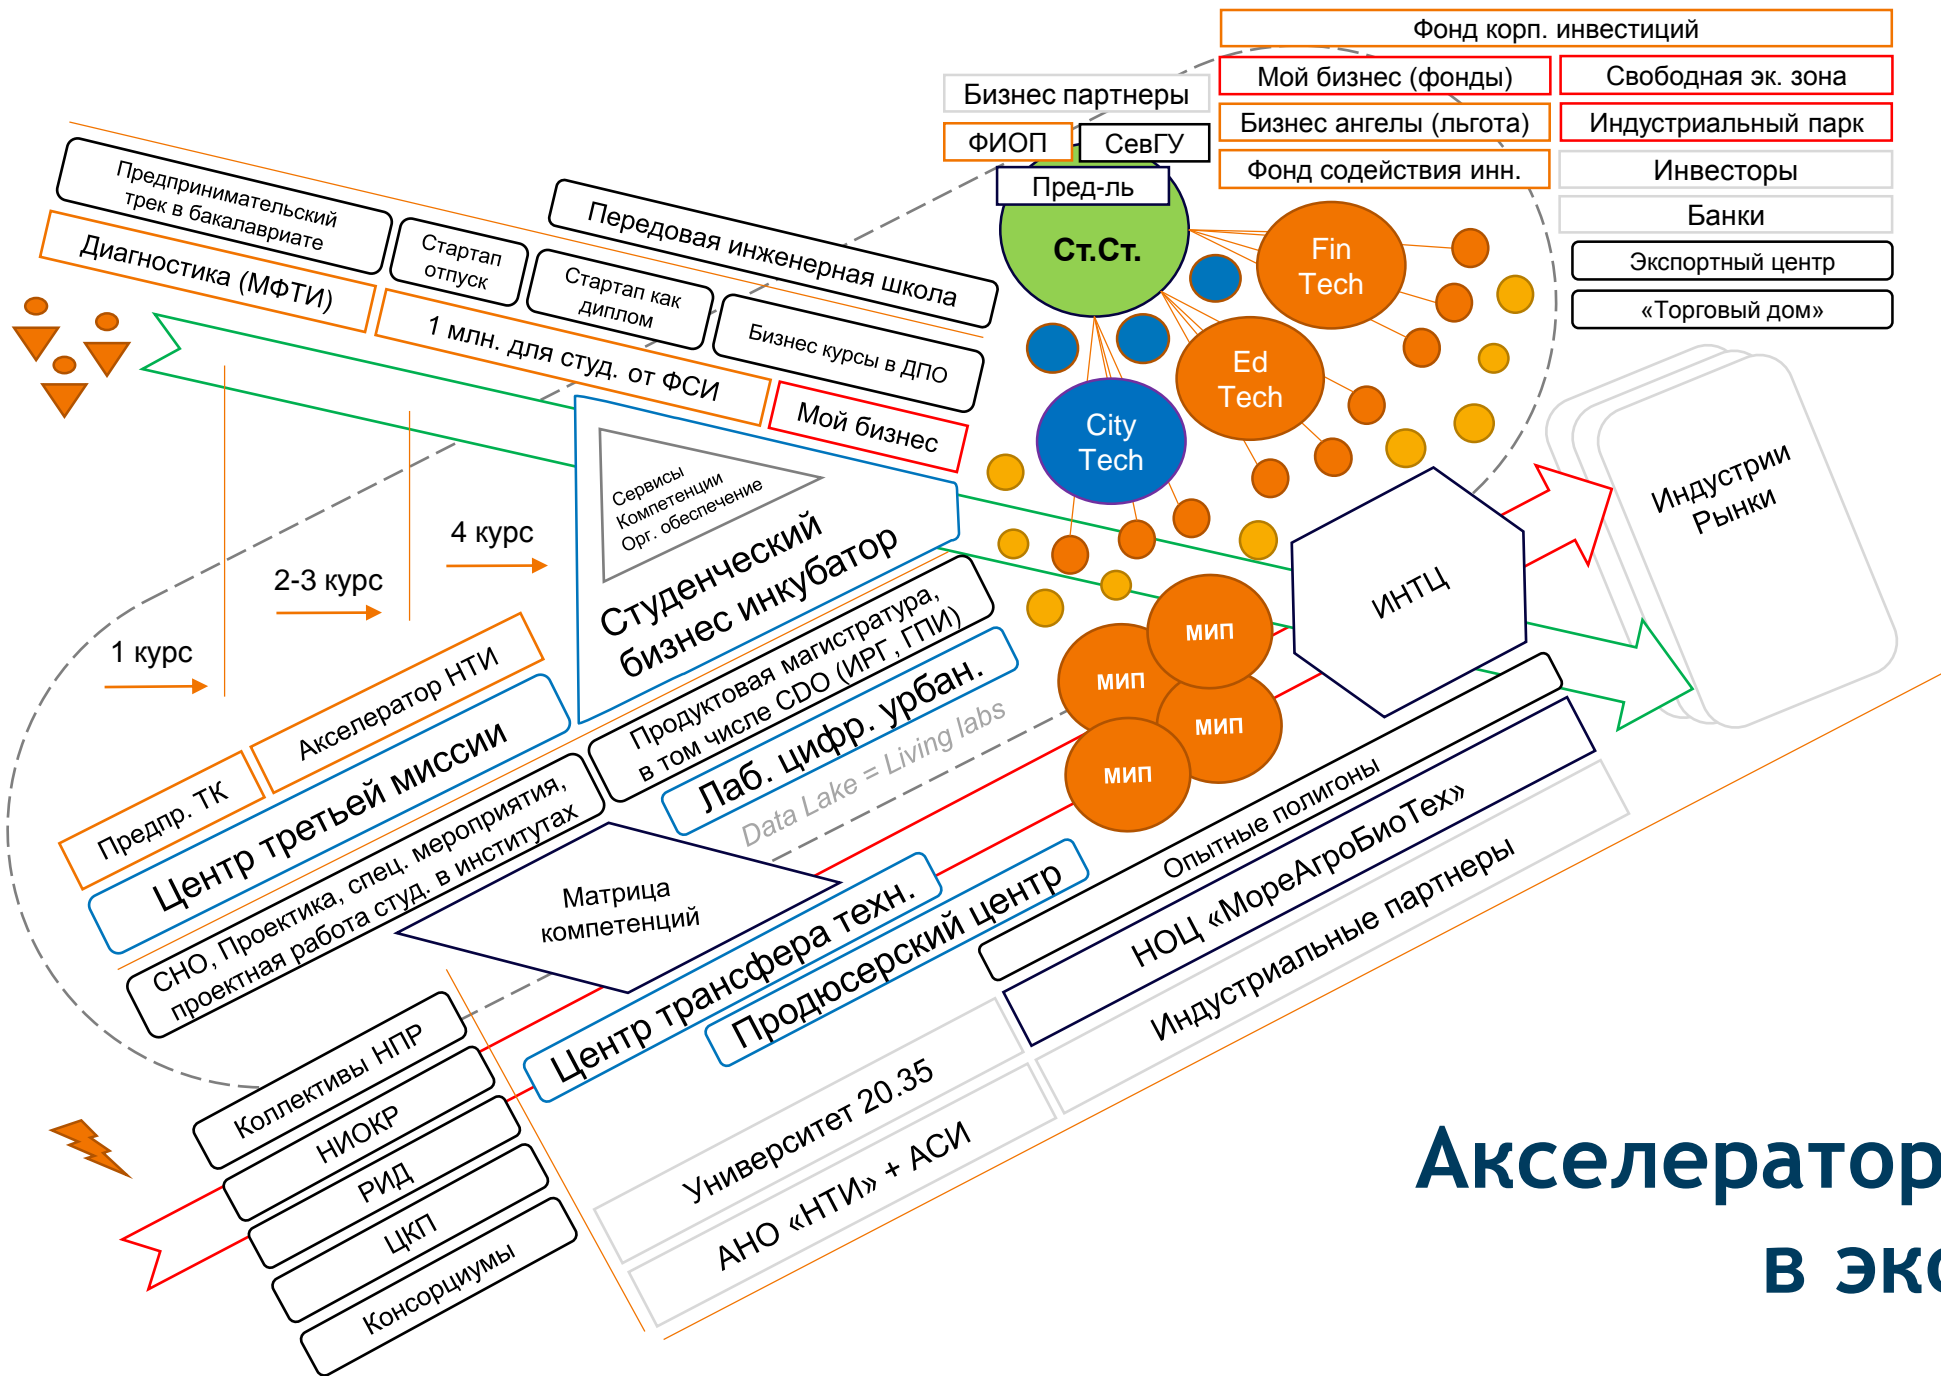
Фонд корп. инвестиций
Бизнес партнеры
Мой бизнес (фонды)
Свободная эк. зона
ФИОП
СевГУ
Бизнес ангелы (льгота)
Индустриальный парк
Пред-ль
Фонд содействия инн.
Инвесторы
Банки
Экспортный центр
«Торговый дом»
Предпринимательский трек в бакалавриате
Стартап отпуск
Передовая инженерная школа
Ст.Ст.
Fin Tech
Диагностика (МФТИ)
Стартап как диплом
Бизнес курсы в ДПО
Ed Tech
1 млн. для студ. от ФСИ
City Tech
Мой бизнес
Сервисы Компетенции Орг. обеспечение
Студенческий бизнес инкубатор
Индустрии Рынки
4 курс
2-3 курс
1 курс
ИНТЦ
Продуктовая магистратура, в том числе CDO (ИРГ, ГПИ)
МИП
МИП
МИП
МИП
Акселератор НТИ
Лаб. цифр. урбан.
Data Lake = Living labs
Предпр. ТК
Центр третьей миссии
СНО, Проектика, спец. мероприятия, проектная работа студ. в институтах
Опытные полигоны
Матрица компетенций
НОЦ «МореАгроБиоТех»
Центр трансфера техн.
Продюсерский центр
Индустриальные партнеры
Коллективы НПР
НИОКР
РИД
ЦКП
Консорциумы
Университет 20.35
АНО «НТИ» + АСИ
Акселератор
в эк